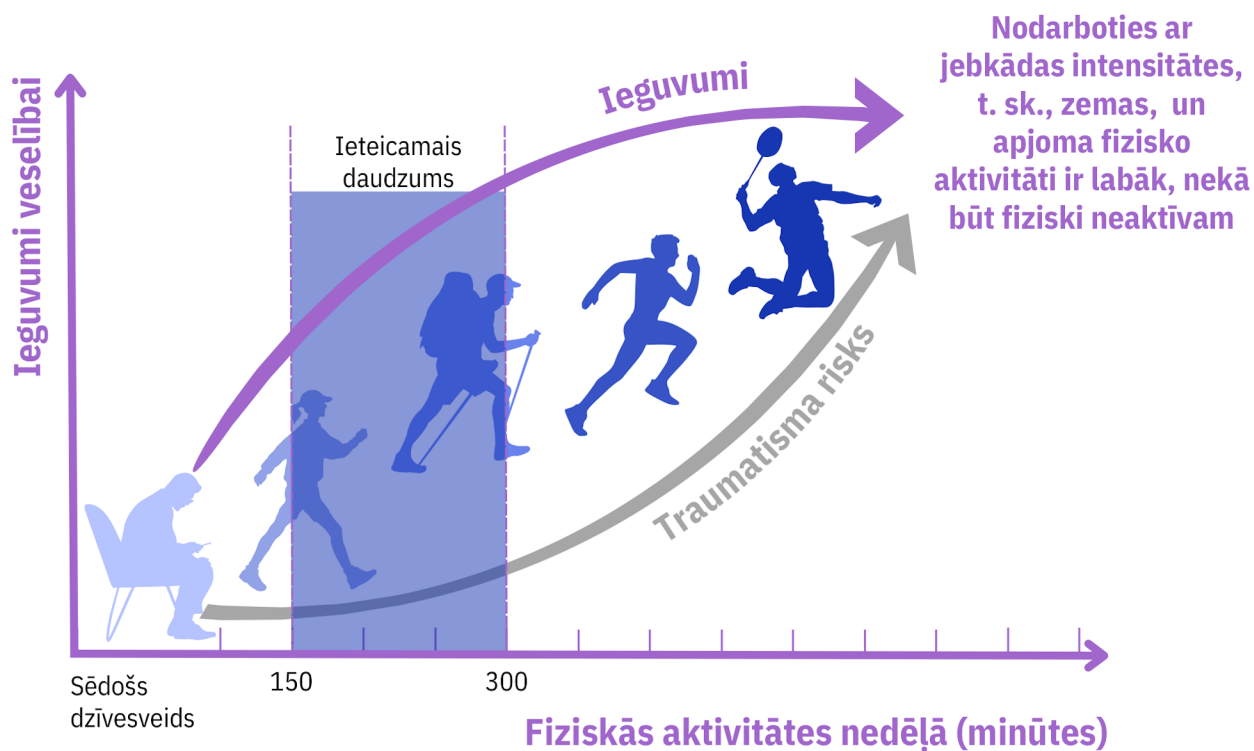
Nodarboties ar jebkādas intensitātes, t. sk., zemas, un apjoma fizisko aktivitāti ir labāk, nekā būt fiziski neaktīvam

Ieguvumi

Ieguvumi veselībai

Ieteicamais daudzums

Traumatisma risks

Sēdošs dzīvesveids

150

300

Fiziskās aktivitātes nedēļā (minūtes)